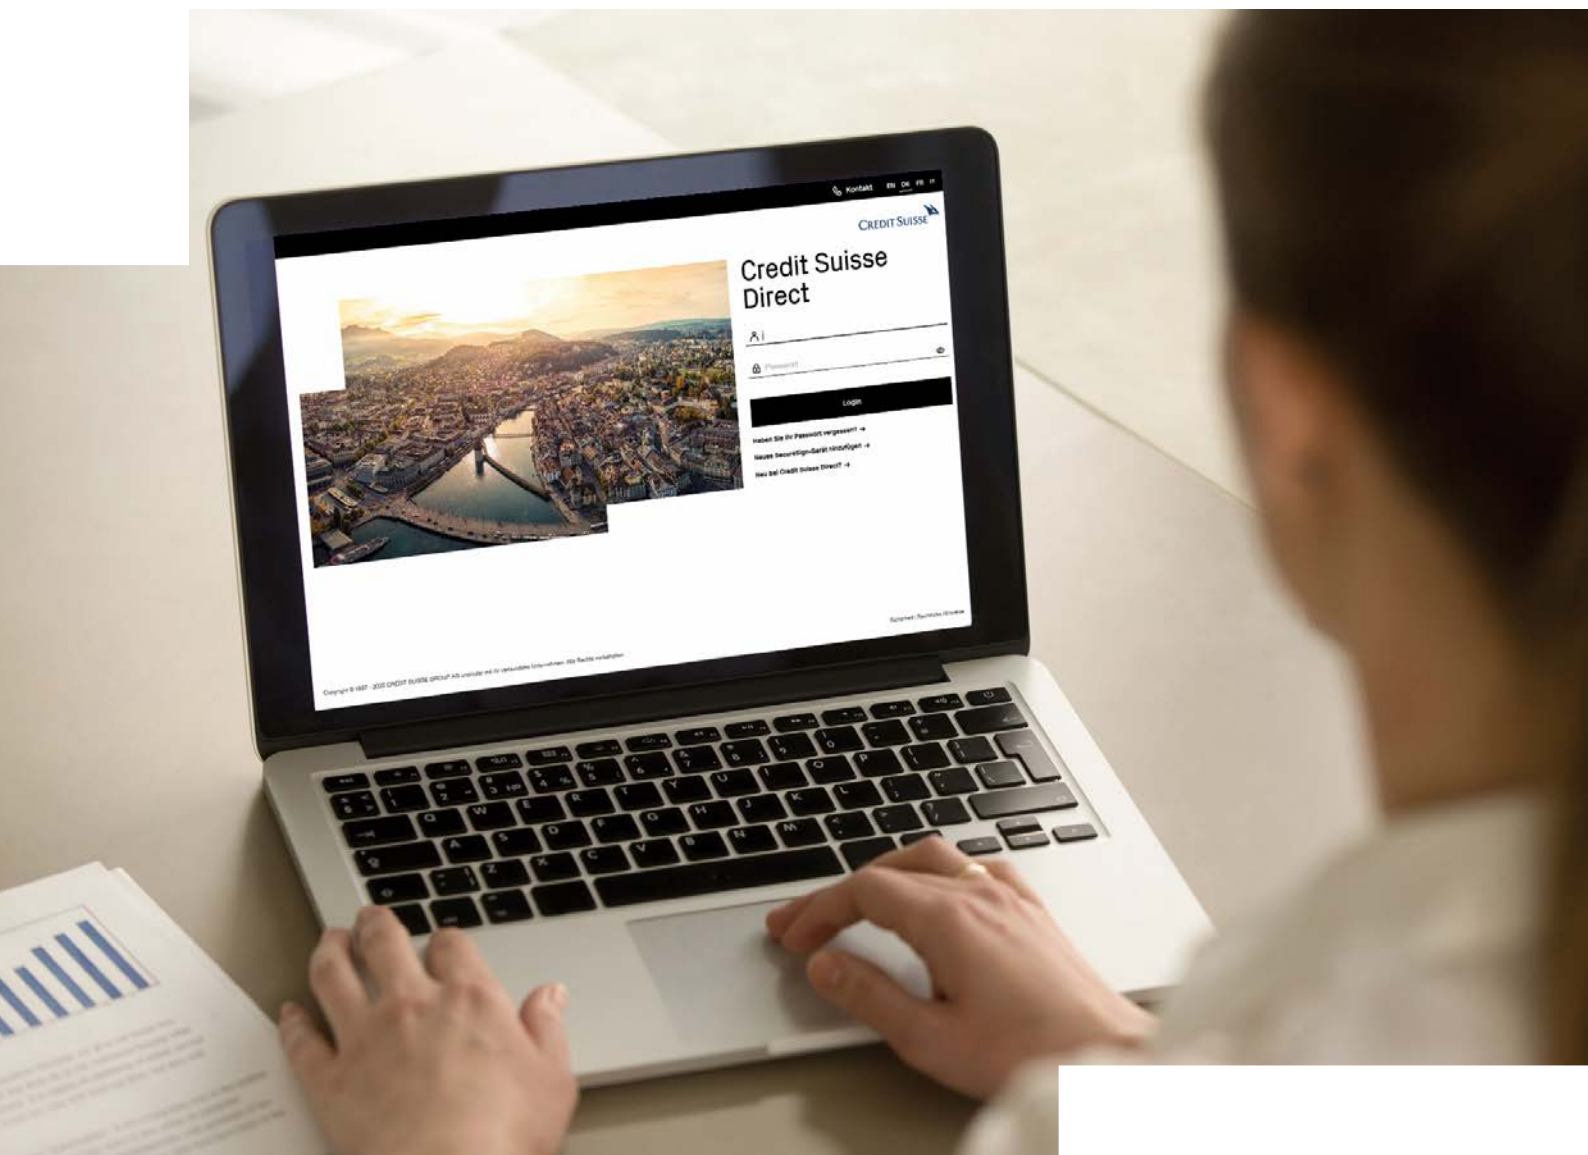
Kontakt EN DE FR IT

CREDIT SUISSE

Credit Suisse Direct

Passwort

Login

Haben Sie Ihr Passwort vergessen? →

Neues SecureSign-Gerät hinzufügen →

Neu bei Credit Suisse Direct? →

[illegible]

Copyright © 1997 - 2020 CREDIT SUISSE GROUP AG und/oder mit ihr verbundene Unternehmen. Alle Rechte vorbehalten.